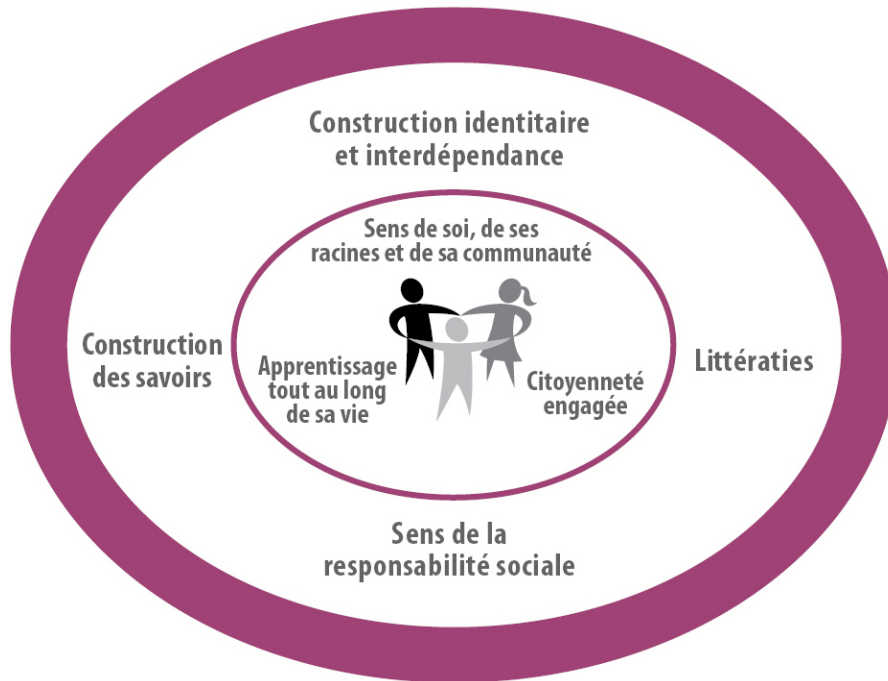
Construction identitaire et interdépendance

Sens de soi, de ses racines et de sa communauté

Construction des savoirs

Apprentissage tout au long de sa vie

Citoyenneté engagée

Littératies

Sens de la responsabilité sociale